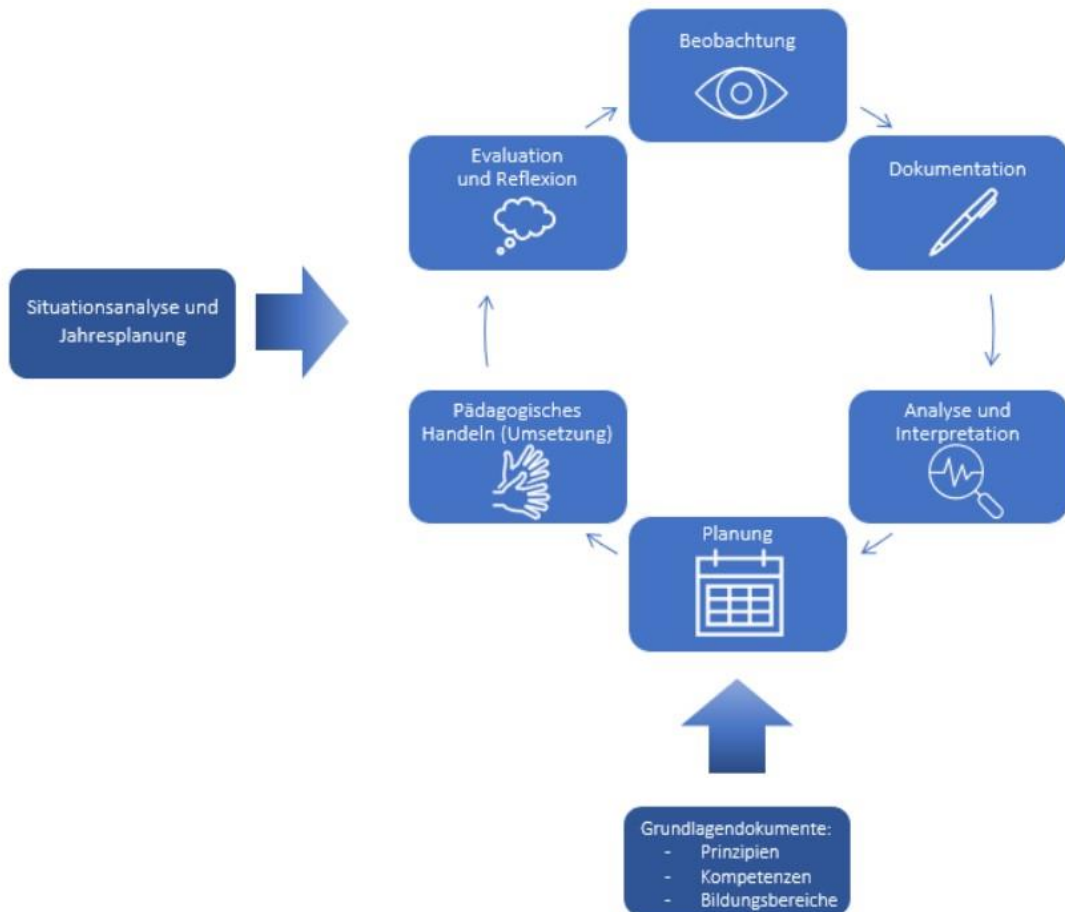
Situationsanalyse und Jahresplanung

Beobachtung

Dokumentation

Analyse und Interpretation

Planung

Pädagogisches Handeln (Umsetzung)

Evaluation und Reflexion

Grundlagendokumente:
- Prinzipien
- Kompetenzen
- Bildungsbereiche